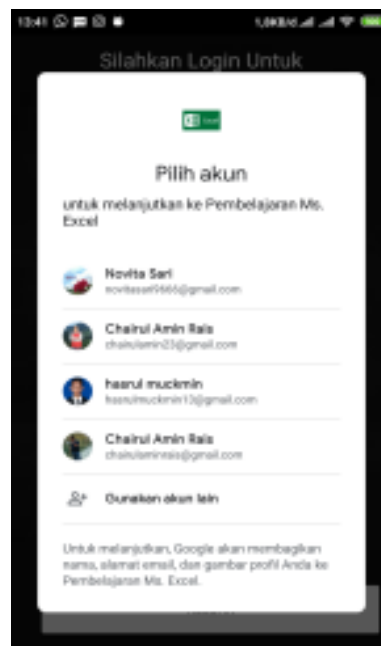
13:41

1,0KB/d

Silahkan Login Untuk

Excel

Pilih akun

untuk melanjutkan ke Pembelajaran Ms. Excel

Novita Sari
novitasari9666@gmail.com

Chairul Amin Rais
chairulamin23@gmail.com

haarul muckmin
haarulmuckmin13@gmail.com

Chairul Amin Rais
chairulaminrais@gmail.com

Gunakan akun lain

Untuk melanjutkan, Google akan membagikan nama, alamat email, dan gambar profil Anda ke Pembelajaran Ms. Excel.